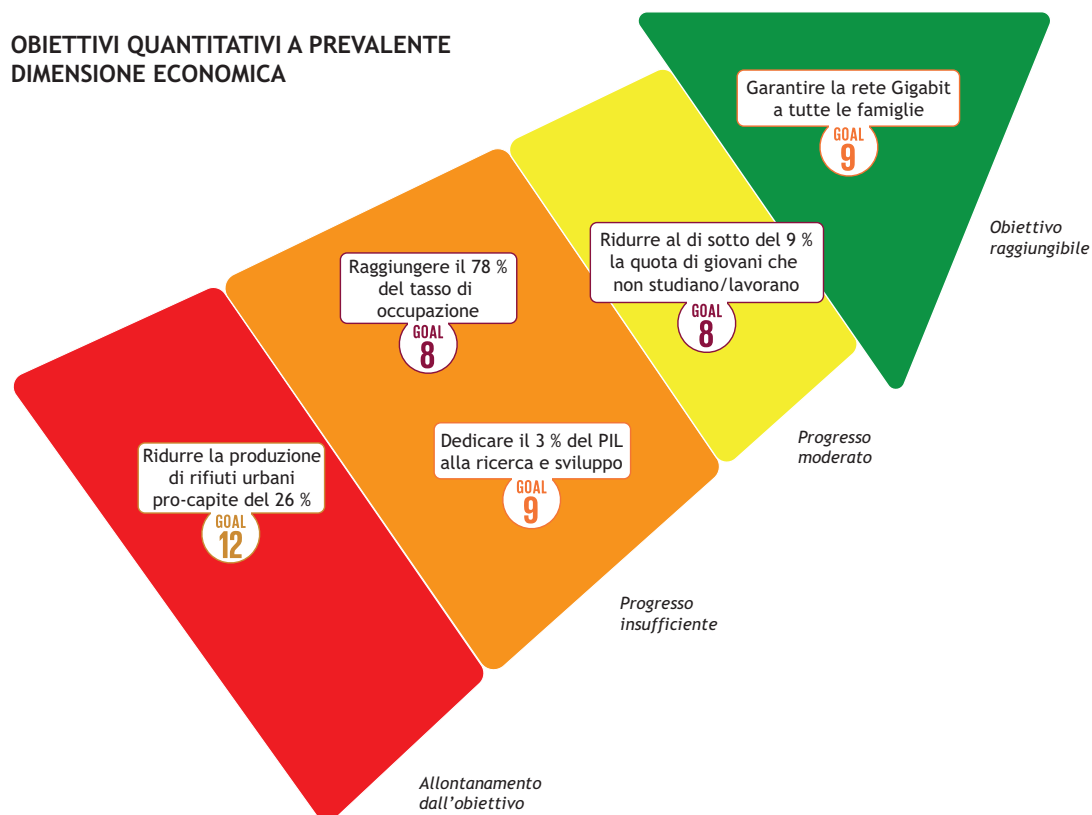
OBIETTIVI QUANTITATIVI A PREVALENTE DIMENSIONE ECONOMICA

Garantire la rete Gigabit a tutte le famiglie
GOAL 9

Obiettivo raggiungibile

Ridurre al di sotto del 9 % la quota di giovani che non studiano/lavorano
GOAL 8

Progresso moderato

Raggiungere il 78 % del tasso di occupazione
GOAL 8

Dedicare il 3 % del PIL alla ricerca e sviluppo
GOAL 9

Progresso insufficiente

Ridurre la produzione di rifiuti urbani pro-capite del 26 %
GOAL 12

Allontanamento dall'obiettivo